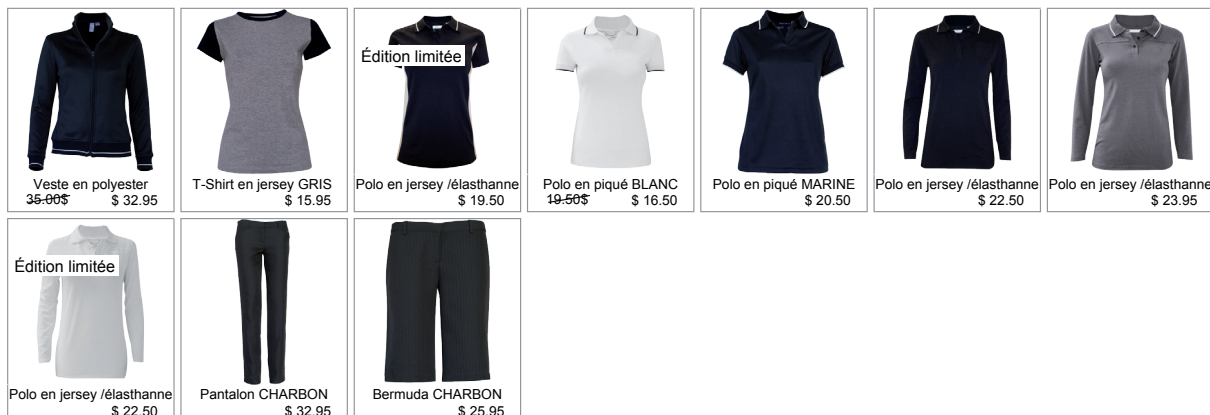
Veste en polyester
~~35.00$~~ $ 32.95

T-Shirt en jersey GRIS
$ 15.95

Édition limitée
Polo en jersey /élasthanne
$ 19.50

Polo en piqué BLANC
~~19.50$~~ $ 16.50

Polo en piqué MARINE
$ 20.50

Polo en jersey /élasthanne
$ 22.50

Polo en jersey /élasthanne
$ 23.95

Édition limitée
Polo en jersey /élasthanne
$ 22.50

Pantalon CHARBON
$ 32.95

Bermuda CHARBON
$ 25.95